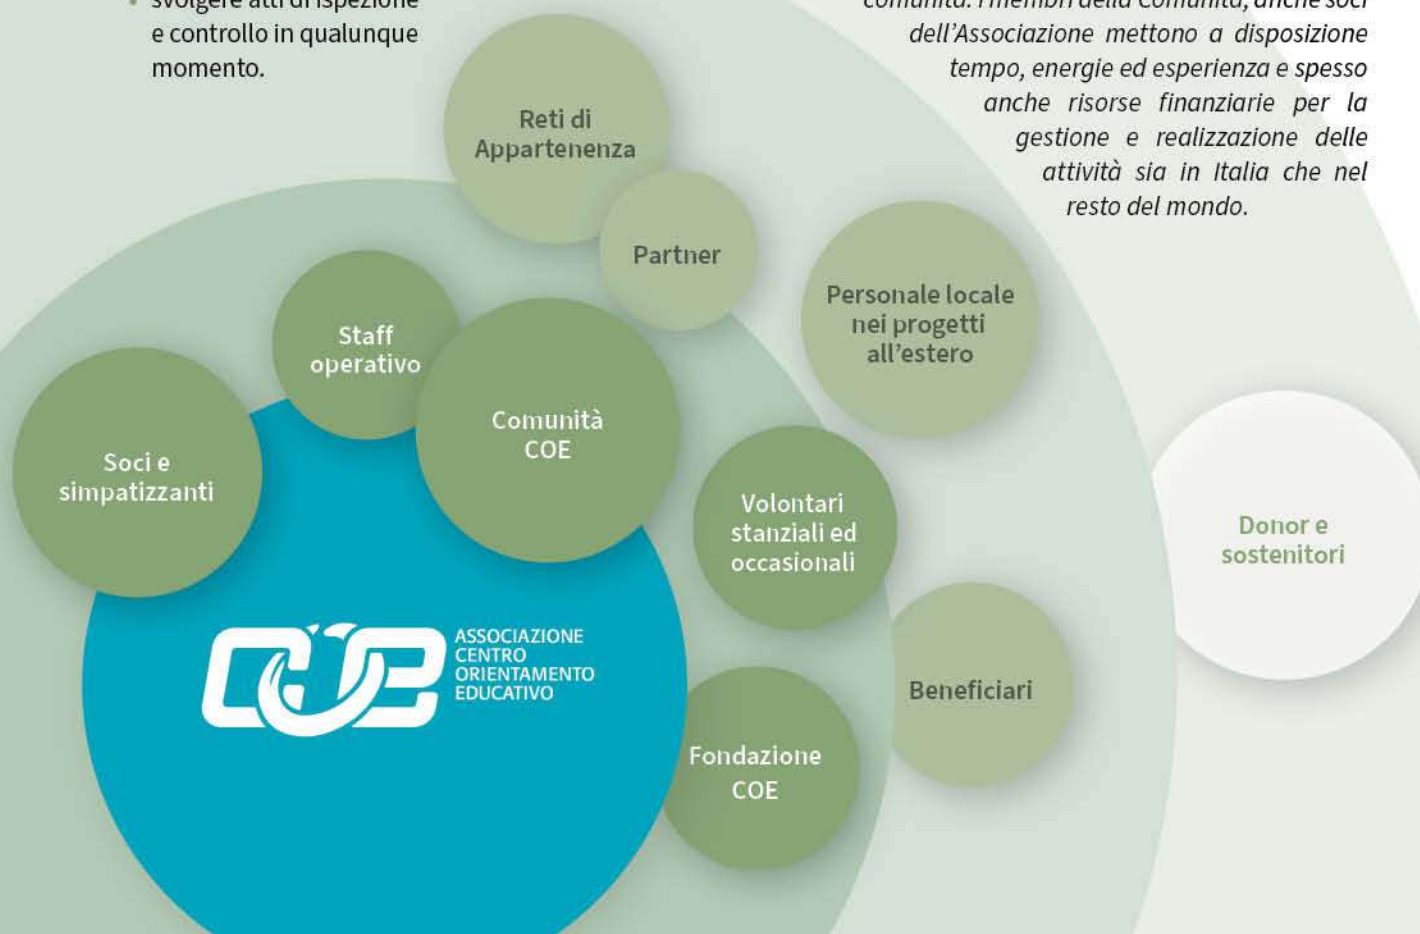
• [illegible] e controllo in qualunque momento.

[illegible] dell'Associazione mettono a disposizione tempo, energie ed esperienza e spesso anche risorse finanziarie per la gestione e realizzazione delle attività sia in Italia che nel resto del mondo.

Reti di Appartenenza

Partner

Personale locale nei progetti all'estero

Staff operativo

Comunità COE

Soci e simpatizzanti

Volontari stanziali ed occasionali

Donor e sostenitori

COE ASSOCIAZIONE CENTRO ORIENTAMENTO EDUCATIVO

Beneficiari

Fondazione COE